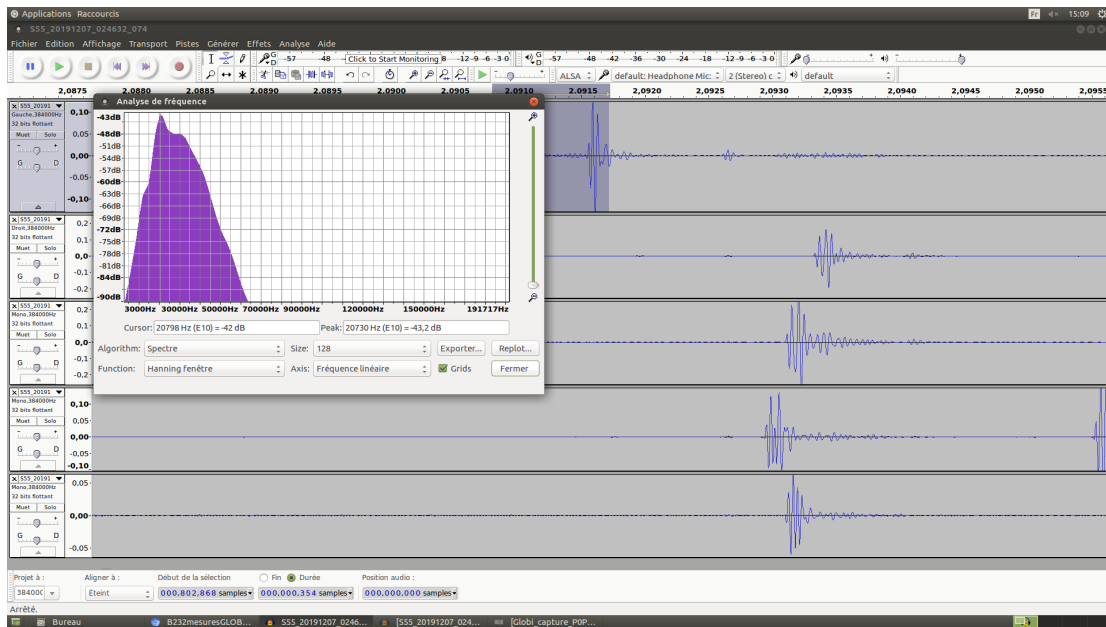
Applications Raccourcis
Fr 15:09
S55_20191207_024632_074
Fichier Edition Affichage Transport Pistes Générer Effets Analyse Aide
-57 -48 Click to Start Monitoring 8 -12 -9 -6 -3 0
-57 -48 -42 -36 -30 -24 -18 -12 -9 -6 -3 0
ALSA
default: Headphone Mic:
2 (Stereo) c
default
2,0875 2,0880 2,0885 2,0890 2,0895 2,0900 2,0905 2,0910 2,0915 2,0920 2,0925 2,0930 2,0935 2,0940 2,0945 2,0950 2,0955

S55_20191 Gauche,384000Hz 32 bits flottant Muet Solo G D
0,10 0,05 0,00 -0,05 -0,10
S55_20191 Droit,384000Hz 32 bits flottant Muet Solo G D
0,2 0,1 0,0 -0,1 -0,2
S55_20191 Mono,384000Hz 32 bits flottant Muet Solo G D
0,2 0,1 0,0 -0,1 -0,2
S55_20191 Mono,384000Hz 32 bits flottant Muet Solo G D
0,10 0,05 0,00 -0,05 -0,10
S55_20191 Mono,384000Hz 32 bits flottant Muet Solo G D
0,05 0,00 -0,05

Analyse de fréquence
-43dB -48dB -51dB -54dB -57dB -60dB -63dB -66dB -69dB -72dB -75dB -78dB -81dB -84dB -90dB
3000Hz 30000Hz 50000Hz 70000Hz 90000Hz 120000Hz 150000Hz 191717Hz
Cursor: 20798 Hz (E10) = -42 dB
Peak: 20730 Hz (E10) = -43,2 dB
Algorithm: Spectre
Size: 128
Exporter...
Replot...
Function: Hanning fenêtre
Axis: Fréquence linéaire
Grids
Fermer

Projet à : 384000
Aligner à : Éteint
Début de la sélection
Fin Durée
000.802,868 samples
000.000.354 samples
Position audio :
000.000.000 samples
Arrêté.
Bureau
B232mesuresGLOB...
S55_20191207_0246...
[S55_20191207_024...
[Globi_capture_P0P...